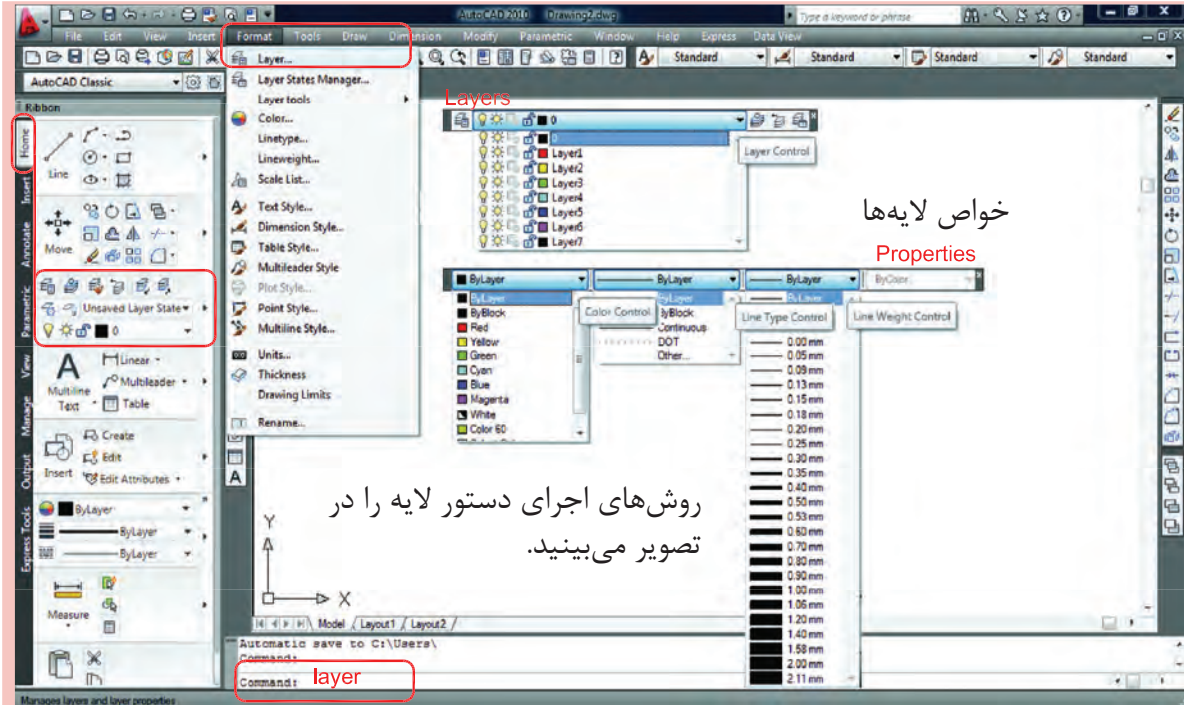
AutoCAD 2010 Drawing2.dwg
Type a keyword or phrase

File Edit View Insert Format Tools Draw Dimension Modify Parametric Window Help Express Data View

Standard Standard Standard Standard

AutoCAD Classic

Ribbon

Home Insert Annotate Parametric View Manage Output Express Tools

Line
Move
Unsaved Layer State
0
Multiline Text
Linear
Multileader
Table
Create
Edit
Insert
Edit Attributes
ByLayer
ByLayer
ByLayer
Measure

Layer...
Layer States Manager...
Layer tools
Color...
Linetype...
Lineweight...
Scale List...
Text Style...
Dimension Style...
Table Style...
Multileader Style
Plot Style...
Point Style...
Multiline Style...
Units...
Thickness
Drawing Limits
Rename...

Layers
0
0
Layer1
Layer2
Layer3
Layer4
Layer5
Layer6
Layer7
Layer Control

خواص لایه‌ها

Properties

ByLayer
ByLayer
ByLayer
ByColor

ByLayer
ByBlock
Red
Yellow
Green
Cyan
Blue
Magenta
White
Color 60

Color Control

ByLayer
ByBlock
Continuous
DOT
Other...

Line Type Control

Line Weight Control

ByLayer
0.00 mm
0.05 mm
0.09 mm
0.13 mm
0.15 mm
0.18 mm
0.20 mm
0.25 mm
0.30 mm
0.35 mm
0.40 mm
0.50 mm
0.53 mm
0.60 mm
0.70 mm
0.80 mm
0.90 mm
1.00 mm
1.06 mm
1.20 mm
1.40 mm
1.58 mm
2.00 mm
2.11 mm

روش‌های اجرای دستور لایه را در تصویر می‌بینید.

Y
X

Model Layout1 Layout2

Automatic save to C:\Users\
Command:
Command: layer

Manages layers and layer properties